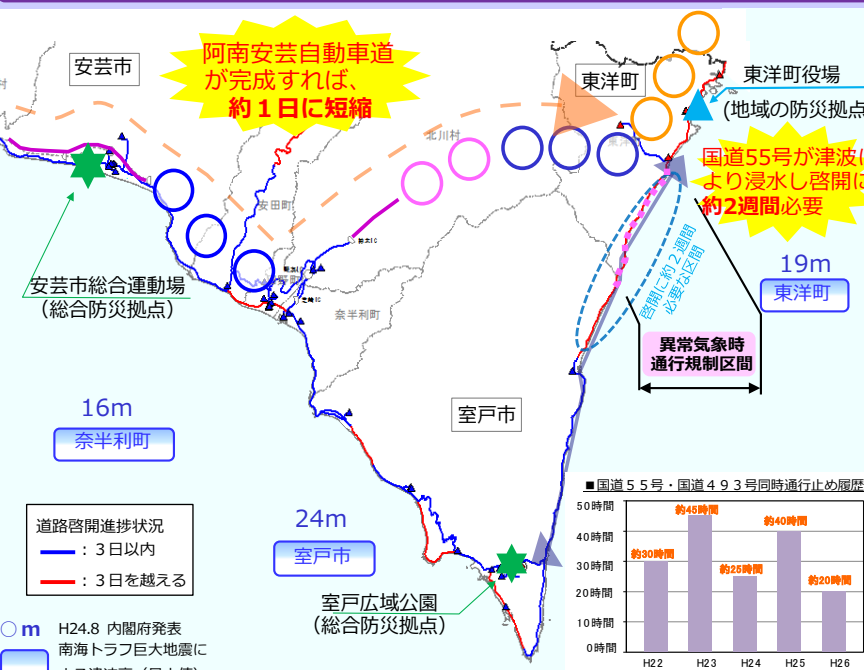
阿南安芸自動車道が完成すれば、約１日に短縮

安芸市

東洋町

東洋町役場
(地域の防災拠点

国道55号が津波により浸水し啓開に約2週間必要

北川村

安田町

奈半利町

啓開に約２週間必要な区間

19m
東洋町

安芸市総合運動場
(総合防災拠点)

異常気象時
通行規制区間

16m
奈半利町

室戸市

■国道５５号・国道４９３号同時通行止め履歴

道路啓開進捗状況
：３日以内
：３日を越える

24m
室戸市

室戸広域公園
(総合防災拠点)

○m
H24.8 内閣府発表
南海トラフ巨大地震に

| | H22 | H23 | H24 | H25 | H26 |
|---|---|---|---|---|---|
| | 約30時間 | 約45時間 | 約25時間 | 約40時間 | 約20時間 |

50時間
40時間
30時間
20時間
10時間
0時間